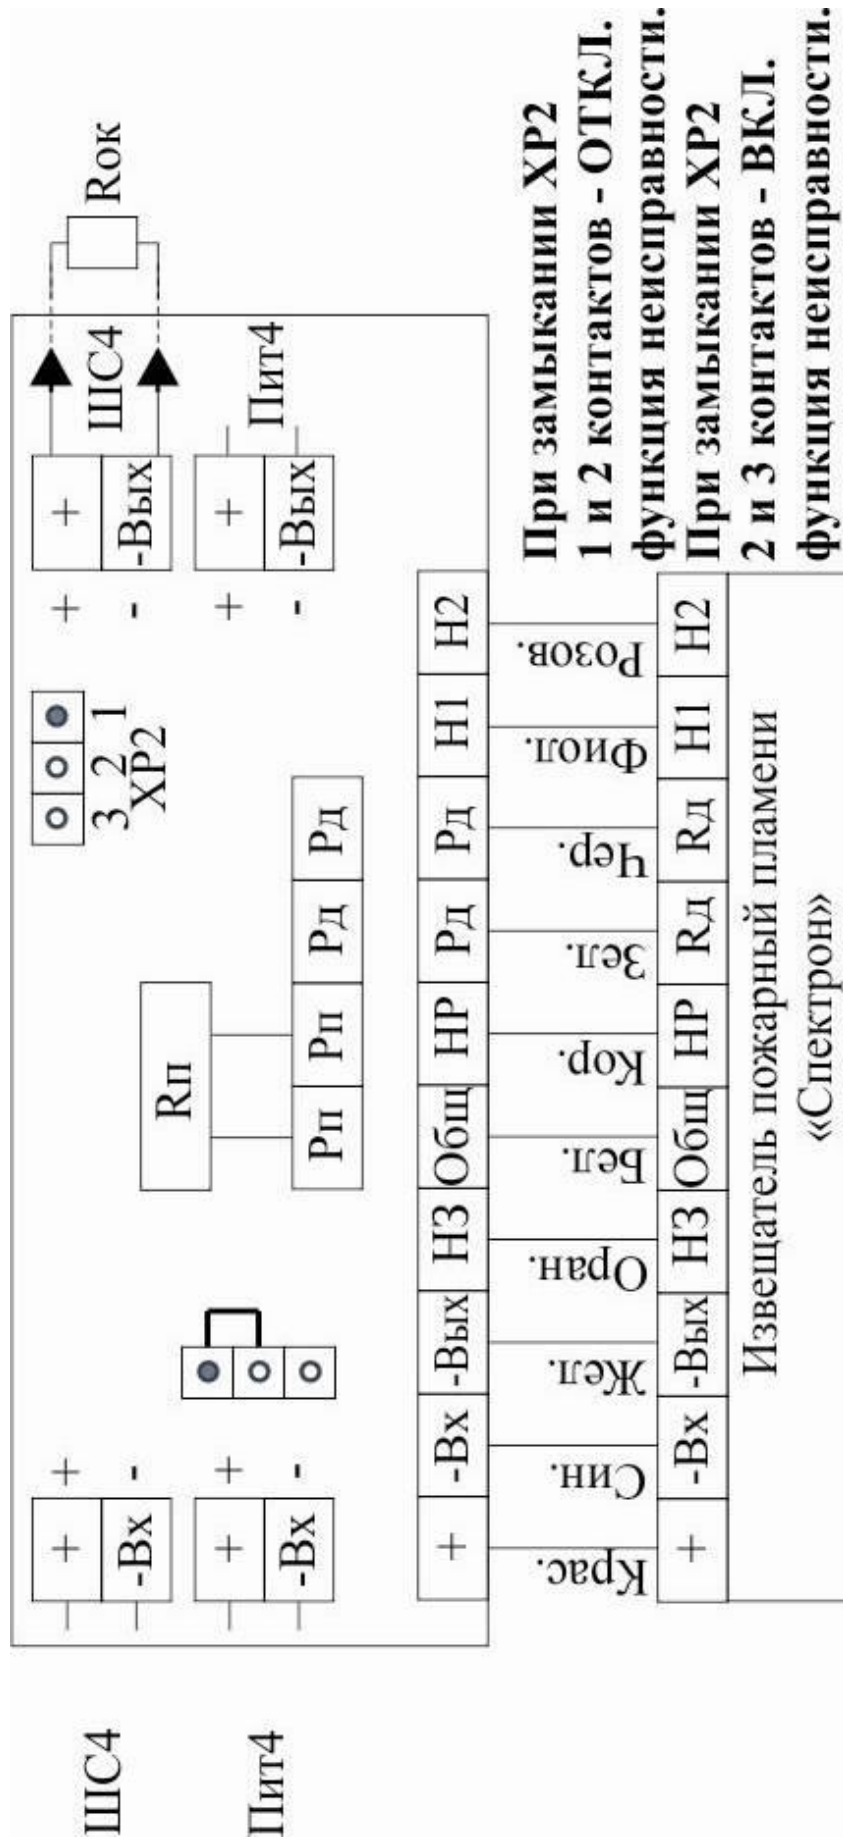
При замыкании XP2
1 и 2 контактов - ОТКЛ.
функция неисправности.
При замыкании XP2
2 и 3 контактов - ВКЛ.
функция неисправности.

Rок

ШС4
Пит4

+
-Вых
+
-Вых
+
-
+
-

3 2 1
XP2

Rп

| Рп | Рп | Рд | Рд |
|---|---|---|---|

| + | -Вх | -Вых | Н3 | Общ | НР | Рд | Рд | Н1 | Н2 |
|---|---|---|---|---|---|---|---|---|---|

Крас. Син. Жел. Оран. Бел. Кор. Зел. Чер. Фиол. Розов.

| + | -Вх | -Вых | Н3 | Общ | НР | Rд | Rд | Н1 | Н2 |
|---|---|---|---|---|---|---|---|---|---|

Извещатель пожарный пламени «Спектрон»

+
-Вх
+
-Вх
+
-
+
-

ШС4
Пит4